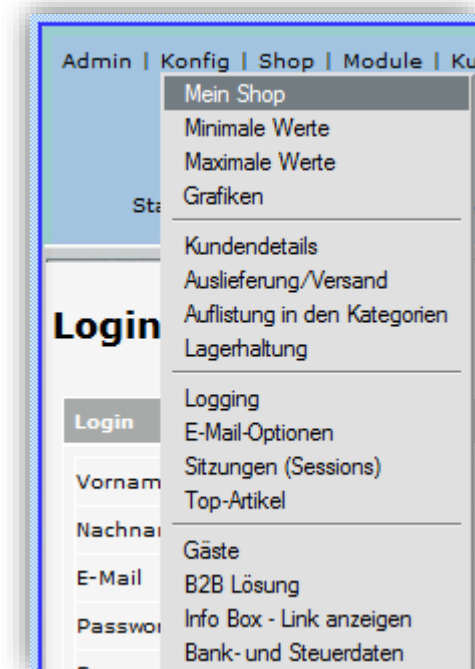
Admin | Konfig | Shop | Module | Ku

Mein Shop
Minimale Werte
Maximale Werte
Grafiken

Kundendetails
Auslieferung/Versand
Auflistung in den Kategorien
Lagerhaltung

Logging
E-Mail-Optionen
Sitzungen (Sessions)
Top-Artikel

Gäste
B2B Lösung
Info Box - Link anzeigen
Bank- und Steuerdaten

Sta

Login

Login

Vornam

Nachna

E-Mail

Passwo